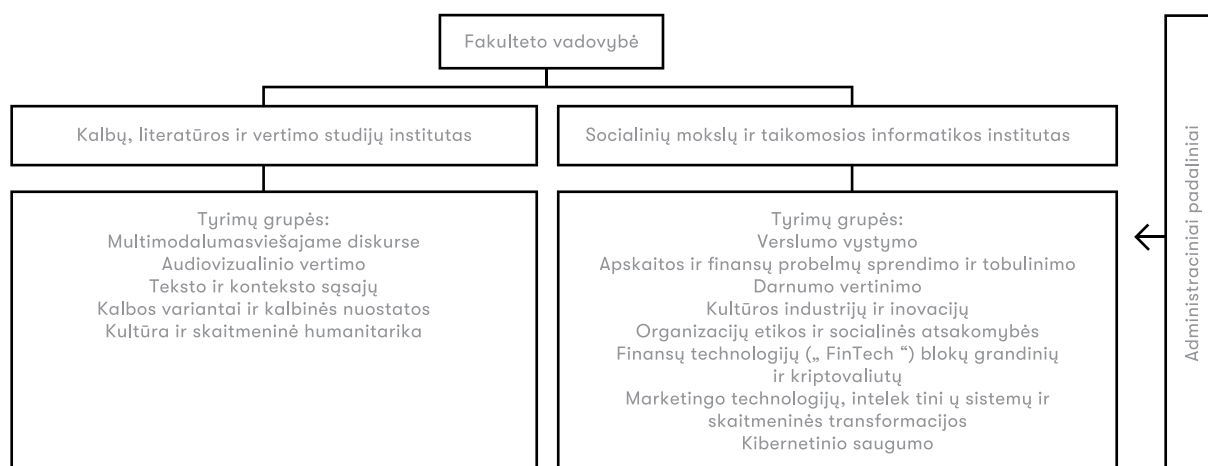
Fakulteto vadovybė

Kalbų, literatūros ir vertimo studijų institutas

Socialinių mokslų ir taikomosios informatikos institutas

Tyrimų grupės:
Multimodalumasviešajame diskurse
Audiovizualinio vertimo
Teksto ir konteksto sąsajų
Kalbos variantai ir kalbinės nuostatos
Kultūra ir skaitmeninė humanitarika

Tyrimų grupės:
Verslumo vystymo
Apskaitos ir finansų probelmų sprendimo ir tobulinimo
Darnumo vertinimo
Kultūros industrijų ir inovacijų
Organizacijų etikos ir socialinės atsakomybės
Finansų technologijų („ FinTech ") blokų grandinių ir kriptovaliutų
Marketingo technologijų, intelek tini ų sistemų ir skaitmeninės transformacijos
Kibernetinio saugumo

Administraciniai padaliniai